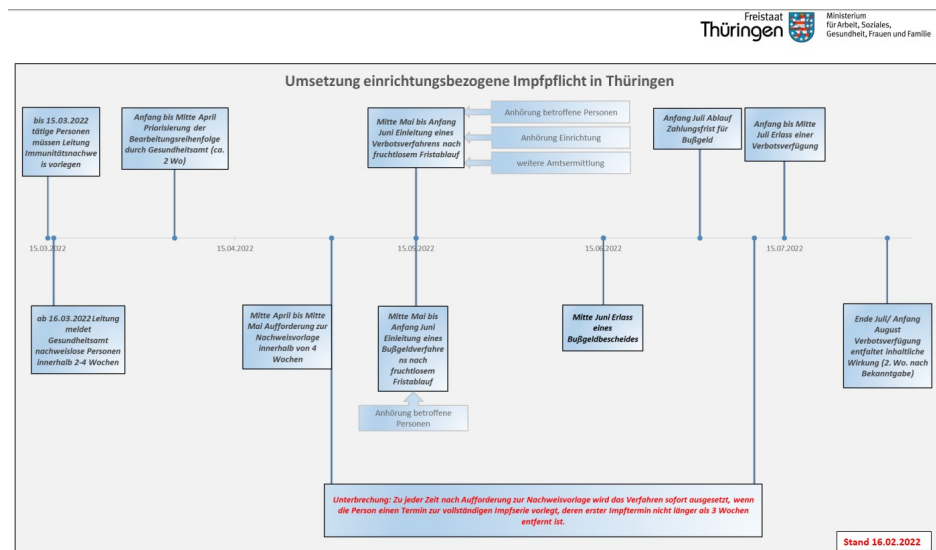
Freistaat Thüringen

Ministerium für Arbeit, Soziales, Gesundheit, Frauen und Familie

Umsetzung einrichtungsbezogene Impfpflicht in Thüringen

bis 15.03.2022 tätige Personen müssen Leitung Immunitätsnachweis vorlegen

Anfang bis Mitte April Priorisierung der Bearbeitungsreihenfolge durch Gesundheitsamt (ca. 2 Wo)

Mitte Mai bis Anfang Juni Einleitung eines Verbotsverfahrens nach fruchtlosem Fristablauf

Anhörung betroffene Personen

Anhörung Einrichtung

weitere Amtsermittlung

Anfang Juli Ablauf Zahlungsfrist für Bußgeld

Anfang bis Mitte Juli Erlass einer Verbotsverfügung

15.03.2022

15.04.2022

15.05.2022

15.06.2022

15.07.2022

ab 16.03.2022 Leitung meldet Gesundheitsamt nachweislose Personen innerhalb 2-4 Wochen

Mitte April bis Mitte Mai Aufforderung zur Nachweisvorlage innerhalb von 4 Wochen

Mitte Mai bis Anfang Juni Einleitung eines Bußgeldverfahrens nach fruchtlosem Fristablauf

Anhörung betroffene Personen

Mitte Juni Erlass eines Bußgeldbescheides

Ende Juli/ Anfang August Verbotsverfügung entfaltet inhaltliche Wirkung (2. Wo. nach Bekanntgabe)

Unterbrechung: Zu jeder Zeit nach Aufforderung zur Nachweisvorlage wird das Verfahren sofort ausgesetzt, wenn die Person einen Termin zur vollständigen Impfserie vorlegt, deren erster Impftermin nicht länger als 3 Wochen entfernt ist.

Stand 16.02.2022